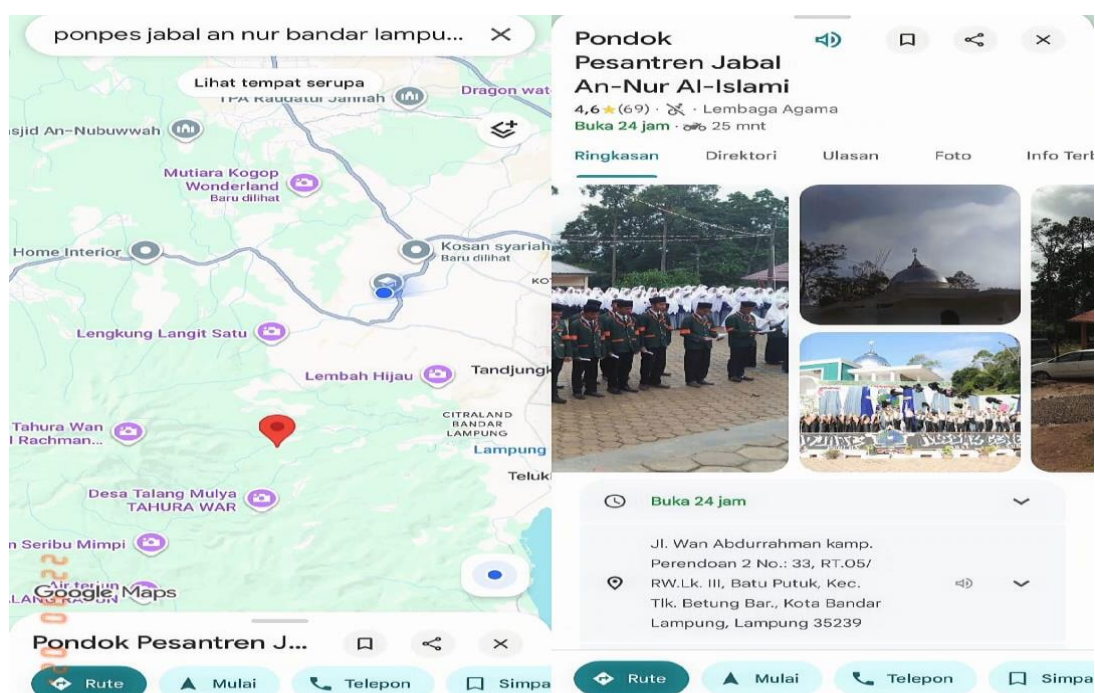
ponpes jabal an nur bandar lampu...

Lihat tempat serupa
TPA Raudatul Jannah
Dragon wat
sjid An-Nubuwwah
Mutiara Kogop Wonderland
Baru dilihat
Home Interior
Kosan syariah
Baru dilihat
KO
Lengkung Langit Satu
Lembah Hijau
Tandjungk
Tahura Wan
l Rachman...
CITRALAND BANDAR LAMPUNG
Lampung
Teluk
Desa Talang Mulya
TAHURA WAR
n Seribu Mimpi
Air terjun
LANGKASUN
Google Maps

Pondok Pesantren J...

Rute
Mulai
Telepon
Simpa

Pondok Pesantren Jabal An-Nur Al-Islami
4,6 ★(69) · · Lembaga Agama
Buka 24 jam · 25 mnt

Ringkasan
Direktori
Ulasan
Foto
Info Terb

Buka 24 jam

Jl. Wan Abdurrahman kamp. Perendoan 2 No.: 33, RT.05/ RW.Lk. III, Batu Putuk, Kec. Tlk. Betung Bar., Kota Bandar Lampung, Lampung 35239

Rute
Mulai
Telepon
Simpa